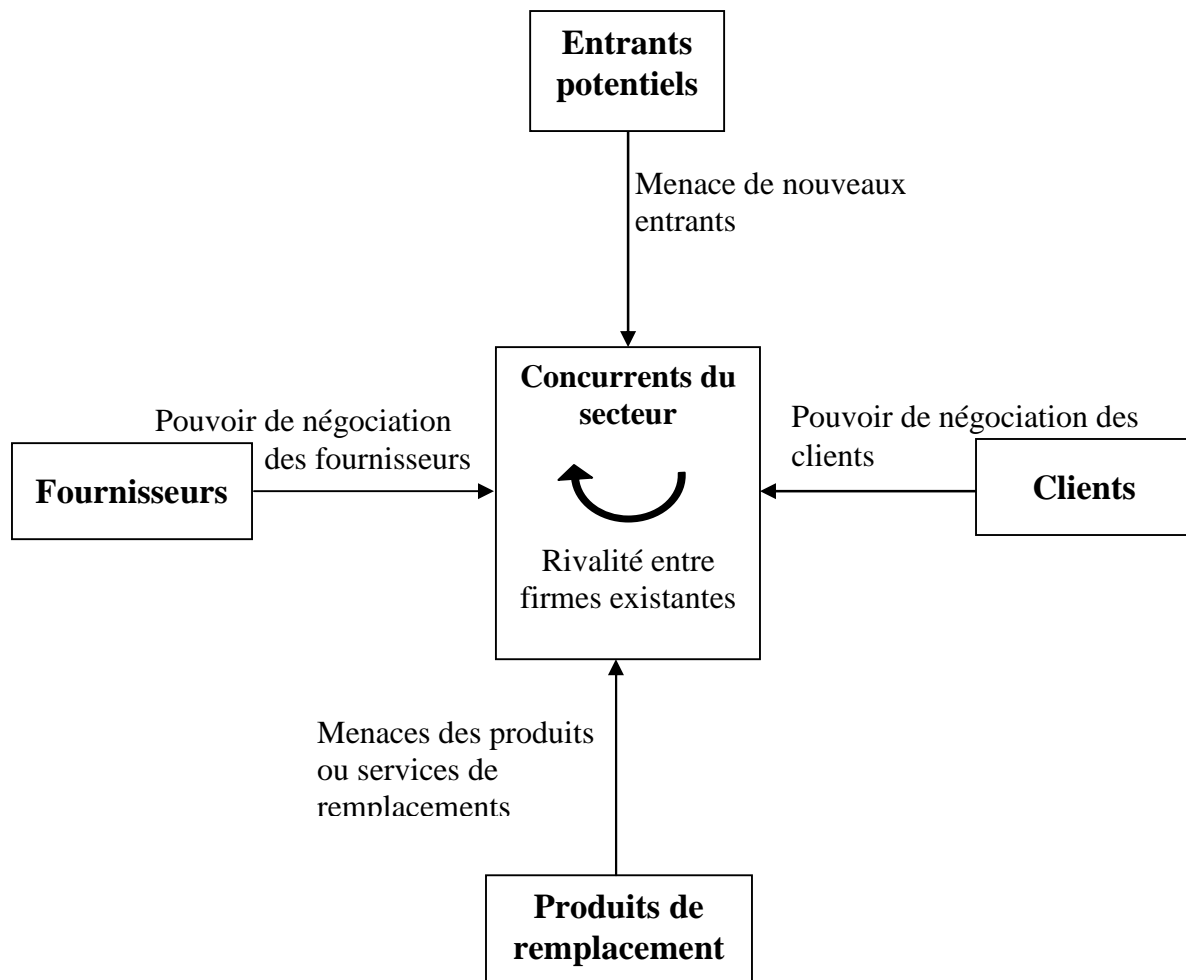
Entrants potentiels

Menace de nouveaux entrants

Pouvoir de négociation des fournisseurs

Fournisseurs

Concurrents du secteur

Rivalité entre firmes existantes

Pouvoir de négociation des clients

Clients

Menaces des produits ou services de remplacements

Produits de remplacement